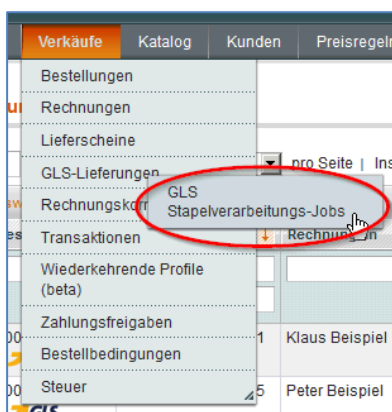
Verkäufe
Katalog
Kunden
Preisregeln

Bestellungen
Rechnungen
Lieferscheine
GLS-Lieferungen
Rechnungskor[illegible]
Transaktionen
Wiederkehrende Profile (beta)
Zahlungsfreigaben
Bestellbedingungen
Steuer

GLS Stapelverarbeitungs-Jobs

pro Seite | Ins
Rechnun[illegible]n
Klaus Beispiel
Peter Beispiel